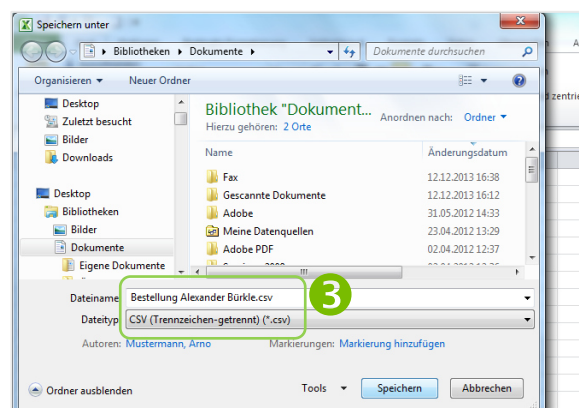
Speichern unter

Bibliotheken ▸ Dokumente ▸

Dokumente durchsuchen

Organisieren ▾ Neuer Ordner

Desktop
Zuletzt besucht
Bilder
Downloads

Desktop
Bibliotheken
Bilder
Dokumente
Eigene Dokumente

Bibliothek "Dokument...
Hierzu gehören: 2 Orte

Anordnen nach: Ordner ▾

| Name | Änderungsdatum |
|---|---|
| Fax | 12.12.2013 16:38 |
| Gescannte Dokumente | 12.12.2013 16:12 |
| Adobe | 31.05.2012 14:33 |
| Meine Datenquellen | 23.04.2012 13:29 |
| Adobe PDF | 02.04.2012 12:37 |

Dateiname: Bestellung Alexander Bürkle.csv

Dateityp: CSV (Trennzeichen-getrennt) (*.csv)

3

Autoren: Mustermann, Arno

Markierungen: Markierung hinzufügen

Ordner ausblenden

Tools ▾

Speichern

Abbrechen

zentrie